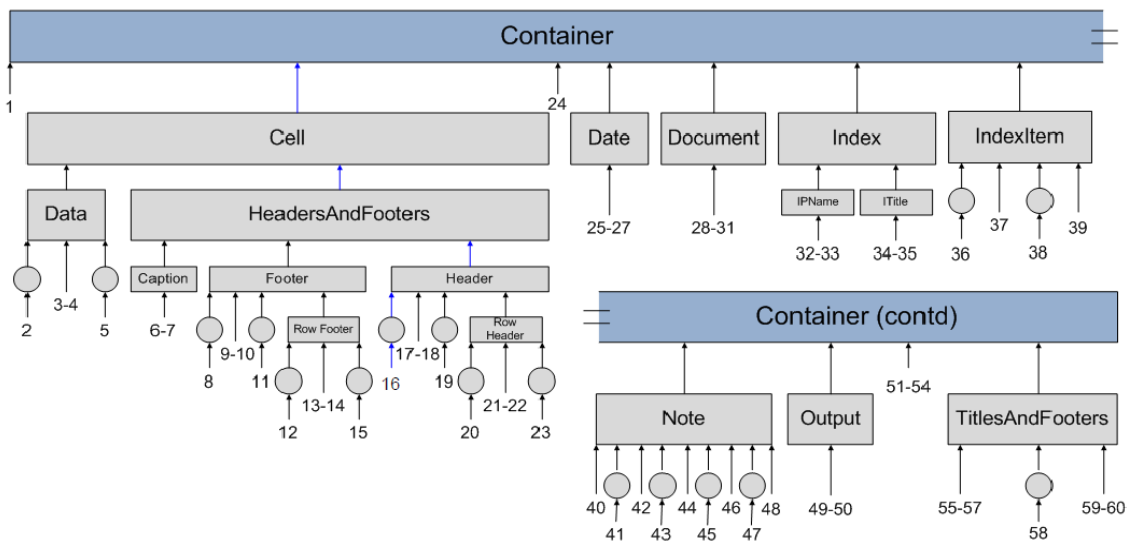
Container

1

24

Cell

Date

Document

Index

IndexItem

Data

HeadersAndFooters

IPName

ITitle

25-27

28-31

32-33

34-35

36

37

38

39

2

3-4

5

Caption

Footer

Header

6-7

Row Footer

Row Header

Container (contd)

8

9-10

11

17-18

19

12

13-14

15

16

20

21-22

23

51-54

Note

Output

TitlesAndFooters

40

41

42

43

44

45

46

47

48

49-50

55-57

58

59-60